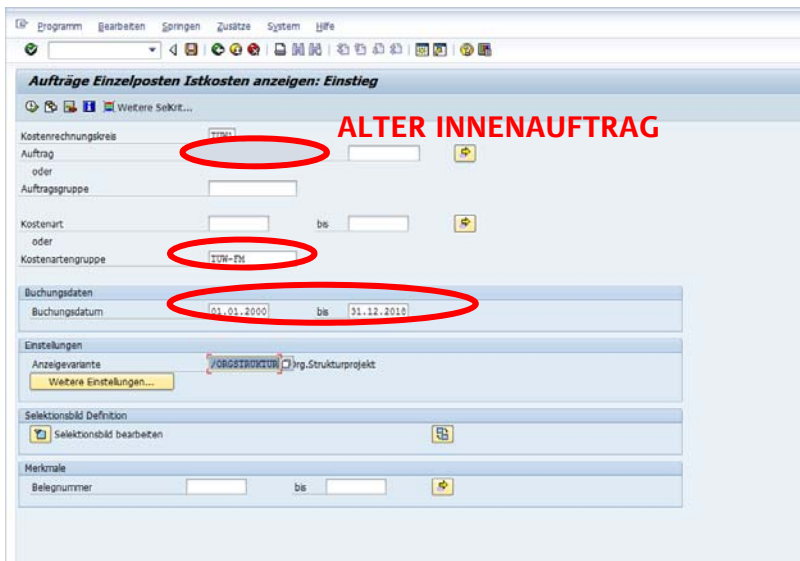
Programm Bearbeiten Springen Zusätze System Hilfe

Aufträge Einzelposten Istkosten anzeigen: Einstieg

Weitere SelKrit...

ALTER INNENAUFTRAG

Kostenrechnungskreis TUM1
Auftrag
oder
Auftragsgruppe

Kostenart bis
oder
Kostenartengruppe TUW-FM

Buchungsdaten
Buchungsdatum 01.01.2000 bis 31.12.2010

Einstellungen
Anzeigevariante /ORGSTRUKTUR Org.Strukturprojekt
Weitere Einstellungen...

Selektionsbild Definition
Selektionsbild bearbeiten

Merkmale
Belegnummer bis